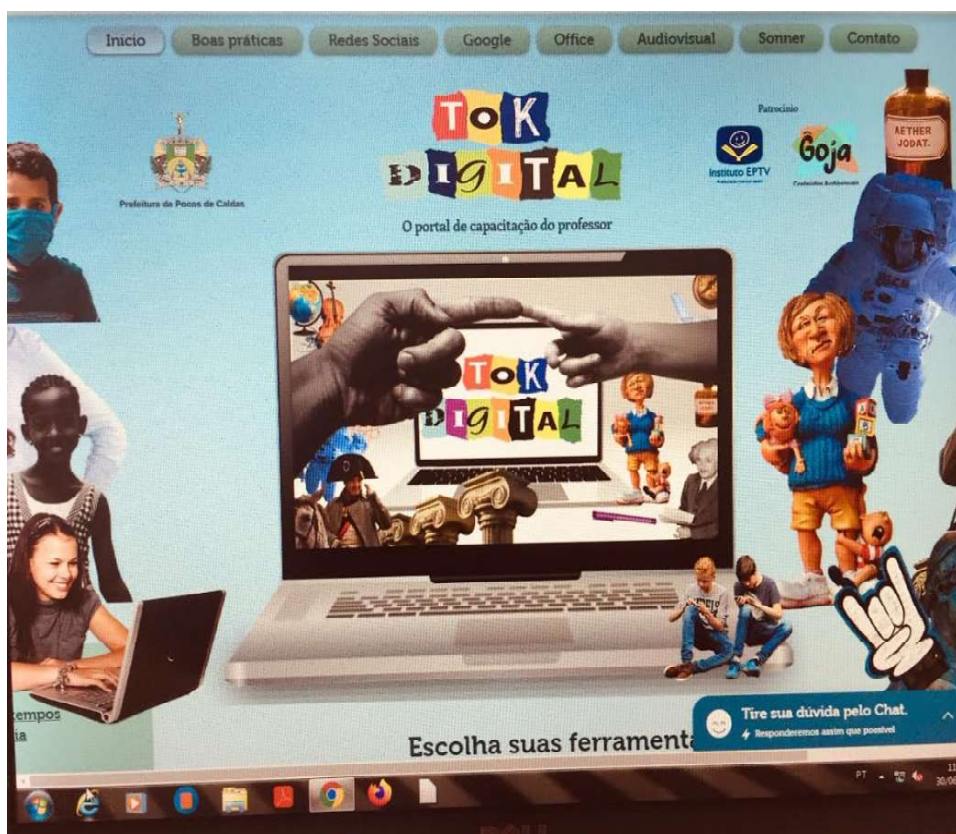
Inicio Boas práticas Redes Sociais Google Office Audiovisual Sonner Contato

Prefeitura de Poços de Caldas

TOK DIGITAL

O portal de capacitação do professor

Patrocínio

Instituto EPTV

Goja

AETHER JODAT.

TOK DIGITAL

tempos

ia

Escolha suas ferramenta

Tire sua dúvida pelo Chat.

Responderemos assim que possível

PT

30/06